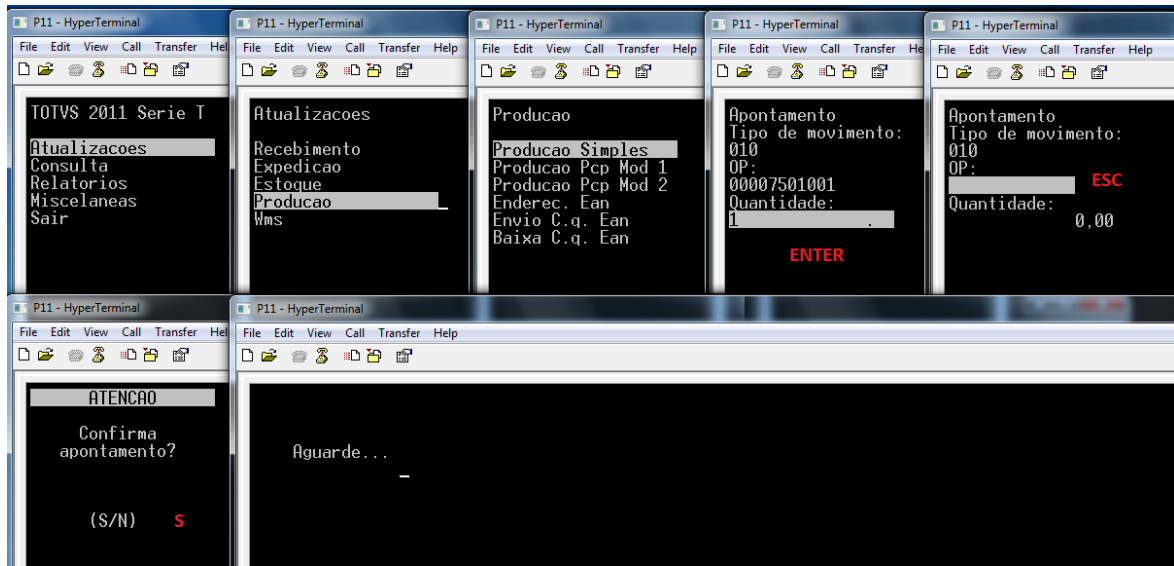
P11 - HyperTerminal
File Edit View Call Transfer Hel

TOTVS 2011 Serie T

Atualizacoes
Consulta
Relatorios
Miscelaneas
Sair

P11 - HyperTerminal
File Edit View Call Transfer Help

Atualizacoes

Recebimento
Expedicao
Estoque
Producao
Wms

P11 - HyperTerminal
File Edit View Call Transfer Help

Producao

Producao Simples
Producao Pcp Mod 1
Producao Pcp Mod 2
Enderec. Ean
Envio C.q. Ean
Baixa C.q. Ean

P11 - HyperTerminal
File Edit View Call Transfer He

Apontamento
Tipo de movimento:
010
OP:
00007501001
Quantidade:
1 .

ENTER

P11 - HyperTerminal
File Edit View Call Transfer Help

Apontamento
Tipo de movimento:
010
OP:
ESC
Quantidade:
0,00

P11 - HyperTerminal
File Edit View Call Transfer Hel

ATENCAO

Confirma
apontamento?

(S/N) S

P11 - HyperTerminal
File Edit View Call Transfer Help

Aguarde...